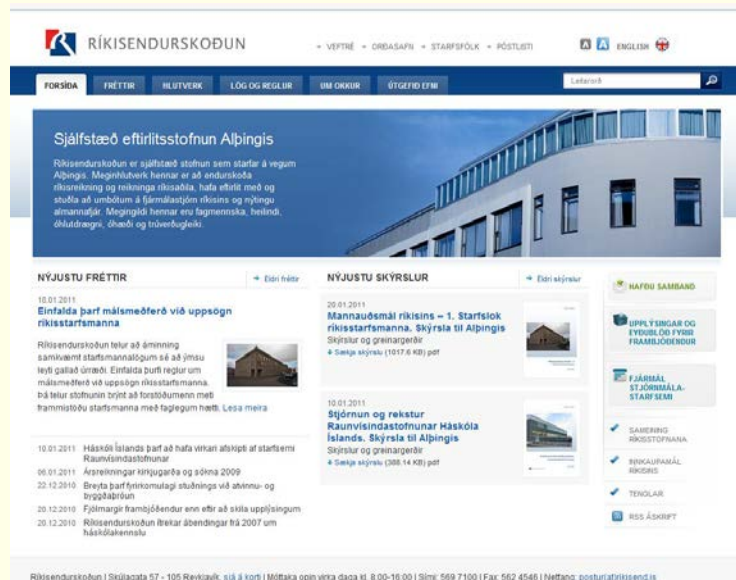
RÍKISENDURSKOÐUN

VEFTRÉ ORÐASAFN STARFSFÓLK PÓSTLISTI

A A ENGLISH

FORSÍÐA FRÉTTIR HLUTVERK LÖG OG REGLUR UM OKKUR ÚTGEFIÐ EFNI

Leitarorð

Sjálfstæð eftirlitsstofnun Alþingis

Ríkisendurskoðun er sjálfstæð stofnun sem starfar á vegum Alþingis. Meginhlutverk hennar er að endurskoða ríkisreikning og reikninga ríkisaðila, hafa eftirlit með og stuðla að umbótum á fjármálastjórn ríkisins og nýtingu almannafjár. Megingildi hennar eru fagmennska, heilindi, óhlutdrægni, óhæði og trúverðugleiki.

NÝJUSTU FRÉTTIR

Eldri fréttir

10.01.2011
Einfalda þarf málsmeðferð við uppsögn ríkisstarfsmanna

Ríkisendurskoðun telur að áminning samkvæmt starfsmannalögum sé að ýmsu leyti gallað úrræði. Einfalda þurfi reglur um málsmeðferð við uppsögn ríkisstarfsmanna. Þá telur stofnunin brýnt að forstöðumenn meti frammistöðu starfsmanna með faglegum hætti. Lesa meira

10.01.2011 Háskóli Íslands þarf að hafa virkari afskipti af starfsemi Raunvísindastofnunar
06.01.2011 Ársreikningar kirkjugarða og sókna 2009
22.12.2010 Breyta þarf fyrirkomulagi stuðnings við atvinnu- og byggðaþróun
20.12.2010 Fjölmargir frambjóðendur enn eftir að skila upplýsingum
20.12.2010 Ríkisendurskoðun ítrekar ábendingar frá 2007 um háskólakennslu

NÝJUSTU SKÝRSLUR

Eldri skýrslur

20.01.2011
Mannauðsmál ríkisins – 1. Starfslok ríkisstarfsmanna. Skýrsla til Alþingis
Skýrslur og greinargerðir
Sækja skýrslu (1017.6 KB) pdf

10.01.2011
Stjórnun og rekstur Raunvísindastofnunar Háskóla Íslands. Skýrsla til Alþingis
Skýrslur og greinargerðir
Sækja skýrslu (388.14 KB) pdf

HAFÐU SAMBAND

UPPLÝSINGAR OG EYÐUBLÖÐ FYRIR FRAMBJÓÐENDUR

FJÁRMÁL STJÓRNMÁLA-STARFSEMI

SAMEINING RÍKISSTOFNANA

INNKAUPAMÁL RÍKISINS

TENGLAR

RSS ÁSKRIFT

Ríkisendurskoðun | Skúlagata 57 - 105 Reykjavík sjá á korti | Móttaka opin virka daga kl. 8:00-16:00 | Sími: 569 7100 | Fax: 562 4546 | Netfang: postur@rikisend.is